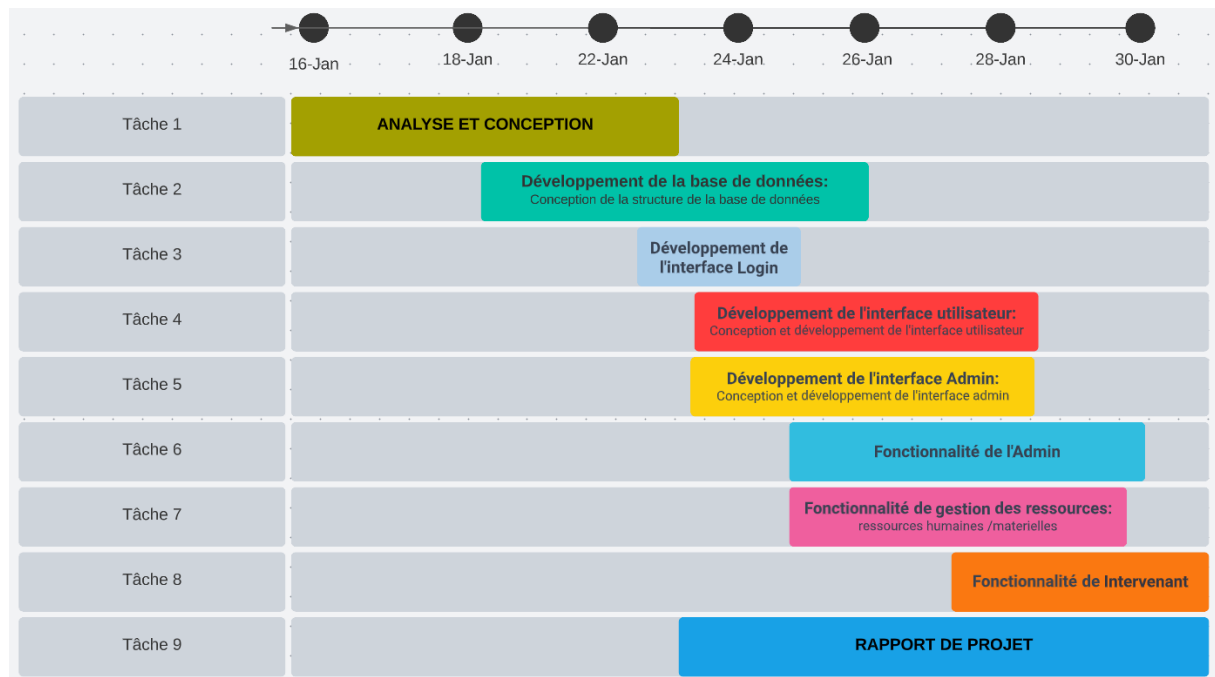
16-Jan 18-Jan 22-Jan 24-Jan 26-Jan 28-Jan 30-Jan

Tâche 1
ANALYSE ET CONCEPTION

Tâche 2
Développement de la base de données:
Conception de la structure de la base de données

Tâche 3
Développement de l'interface Login

Tâche 4
Développement de l'interface utilisateur:
Conception et développement de l'interface utilisateur

Tâche 5
Développement de l'interface Admin:
Conception et développement de l'interface admin

Tâche 6
Fonctionnalité de l'Admin

Tâche 7
Fonctionnalité de gestion des ressources:
ressources humaines /materielles

Tâche 8
Fonctionnalité de Intervenant

Tâche 9
RAPPORT DE PROJET